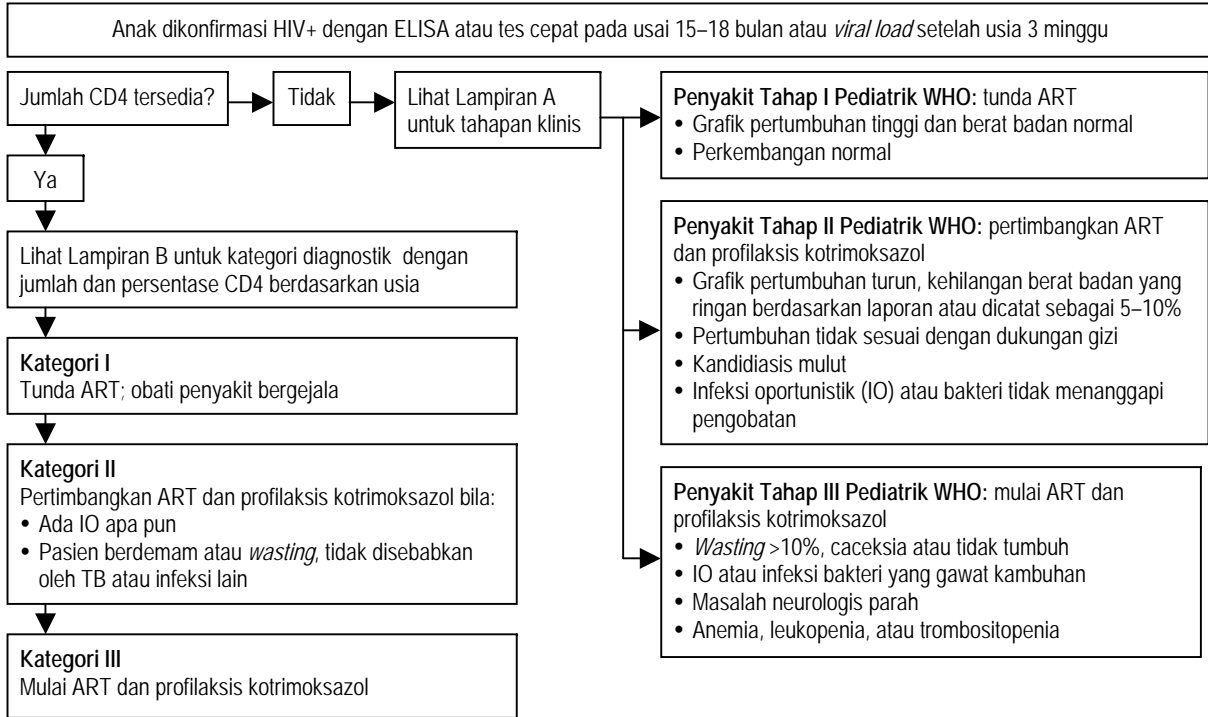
Anak dikonfirmasi HIV+ dengan ELISA atau tes cepat pada usai 15–18 bulan atau *viral load* setelah usia 3 minggu

Jumlah CD4 tersedia?

Tidak

Lihat Lampiran A untuk tahapan klinis

**Penyakit Tahap I Pediatrik WHO:** tunda ART
• Grafik pertumbuhan tinggi dan berat badan normal
• Perkembangan normal

**Penyakit Tahap II Pediatrik WHO:** pertimbangkan ART dan profilaksis kotrimoksazol
• Grafik pertumbuhan turun, kehilangan berat badan yang ringan berdasarkan laporan atau dicatat sebagai 5–10%
• Pertumbuhan tidak sesuai dengan dukungan gizi
• Kandidiasis mulut
• Infeksi oportunistik (IO) atau bakteri tidak menanggapi pengobatan

**Penyakit Tahap III Pediatrik WHO:** mulai ART dan profilaksis kotrimoksazol
• *Wasting* >10%, caceksia atau tidak tumbuh
• IO atau infeksi bakteri yang gawat kambuhan
• Masalah neurologis parah
• Anemia, leukopenia, atau trombositopenia

Ya

Lihat Lampiran B untuk kategori diagnostik dengan jumlah dan persentase CD4 berdasarkan usia

**Kategori I**
Tunda ART; obati penyakit bergejala

**Kategori II**
Pertimbangkan ART dan profilaksis kotrimoksazol bila:
• Ada IO apa pun
• Pasien berdemam atau *wasting*, tidak disebabkan oleh TB atau infeksi lain

**Kategori III**
Mulai ART dan profilaksis kotrimoksazol